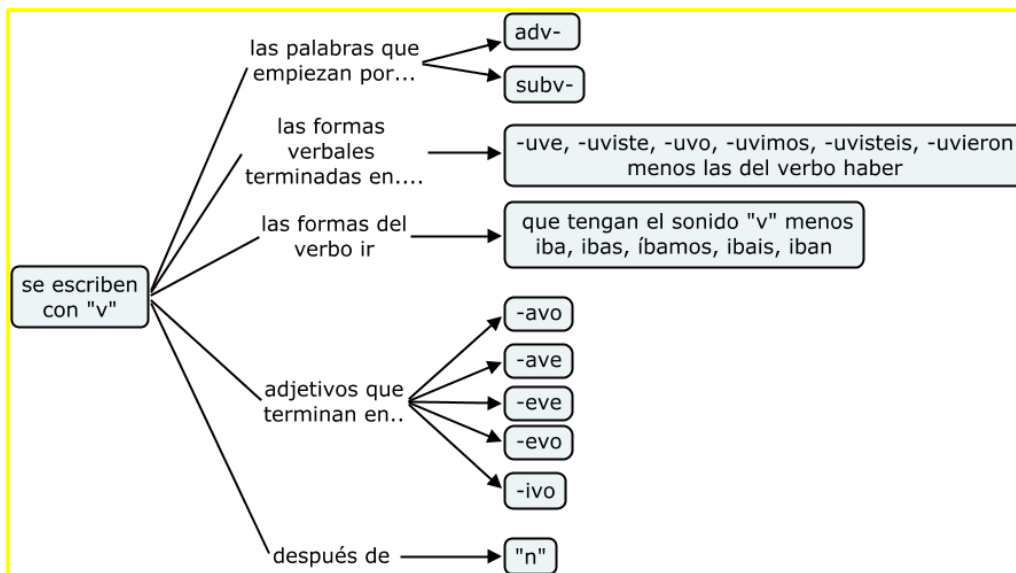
se escriben con "v"

las palabras que empiezan por...

adv-

subv-

las formas verbales terminadas en....

-uve, -uviste, -uvo, -uvimos, -uvisteis, -uvieron menos las del verbo haber

las formas del verbo ir

que tengan el sonido "v" menos iba, ibas, íbamos, ibais, iban

adjetivos que terminan en..

-avo

-ave

-eve

-evo

-ivo

después de

"n"